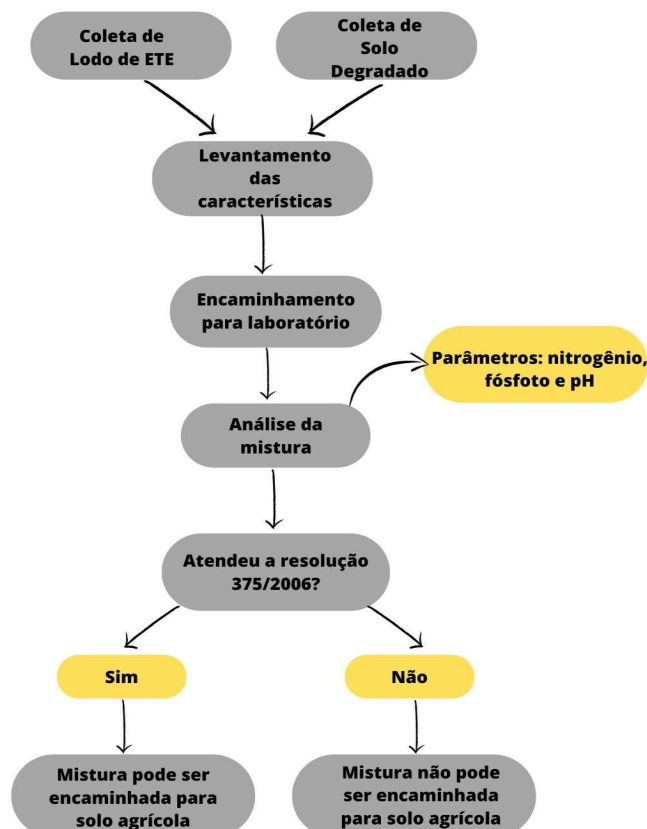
Coleta de Lodo de ETE

Coleta de Solo Degradado

Levantamento das características

Encaminhamento para laboratório

Parâmetros: nitrogênio, fósfoto e pH

Análise da mistura

Atendeu a resolução 375/2006?

Sim

Não

Mistura pode ser encaminhada para solo agrícola

Mistura não pode ser encaminhada para solo agrícola